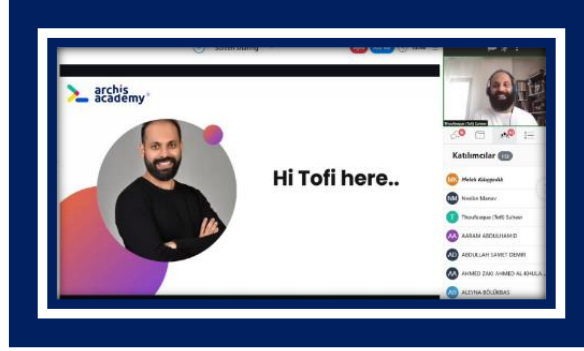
archis academy

Hi Tofi here..

Thoufeeque (Tofi) Suhaer

Katılımcılar

MK Melek Küçükçelik

NM Nesibe Manav

T Thoufeeque (Tofi) Suhaer

AA AARAM ABDULHAMID

AD ABDULLAH SAMET DEMIR

AA AHMED ZAKI AHMED AL KHULA...

AB ALEYNA BÖLÜKBAŞ